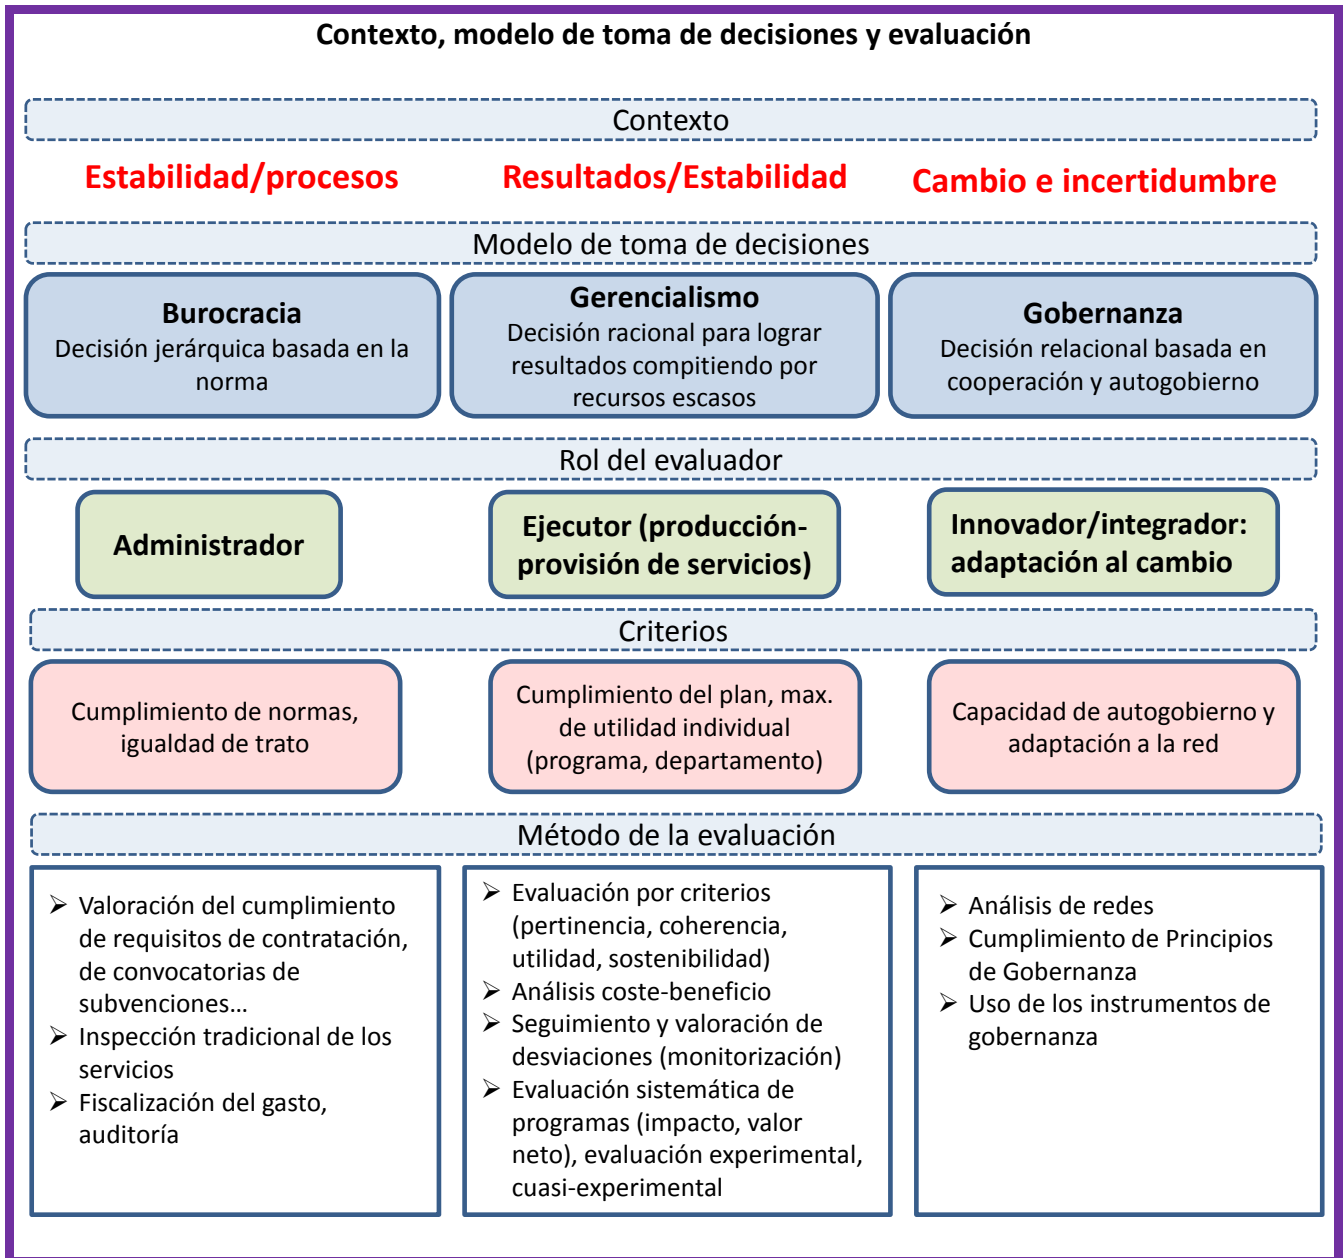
Contexto, modelo de toma de decisiones y evaluación

Contexto

Estabilidad/procesos

Resultados/Estabilidad

Cambio e incertidumbre

Modelo de toma de decisiones

Burocracia
Decisión jerárquica basada en la norma

Gerencialismo
Decisión racional para lograr resultados compitiendo por recursos escasos

Gobernanza
Decisión relacional basada en cooperación y autogobierno

Rol del evaluador

Administrador

Ejecutor (producción-provisión de servicios)

Innovador/integrador: adaptación al cambio

Criterios

Cumplimiento de normas, igualdad de trato

Cumplimiento del plan, max. de utilidad individual (programa, departamento)

Capacidad de autogobierno y adaptación a la red

Método de la evaluación

➢ Valoración del cumplimiento de requisitos de contratación, de convocatorias de subvenciones…
➢ Inspección tradicional de los servicios
➢ Fiscalización del gasto, auditoría

➢ Evaluación por criterios (pertinencia, coherencia, utilidad, sostenibilidad)
➢ Análisis coste-beneficio
➢ Seguimiento y valoración de desviaciones (monitorización)
➢ Evaluación sistemática de programas (impacto, valor neto), evaluación experimental, cuasi-experimental

➢ Análisis de redes
➢ Cumplimiento de Principios de Gobernanza
➢ Uso de los instrumentos de gobernanza